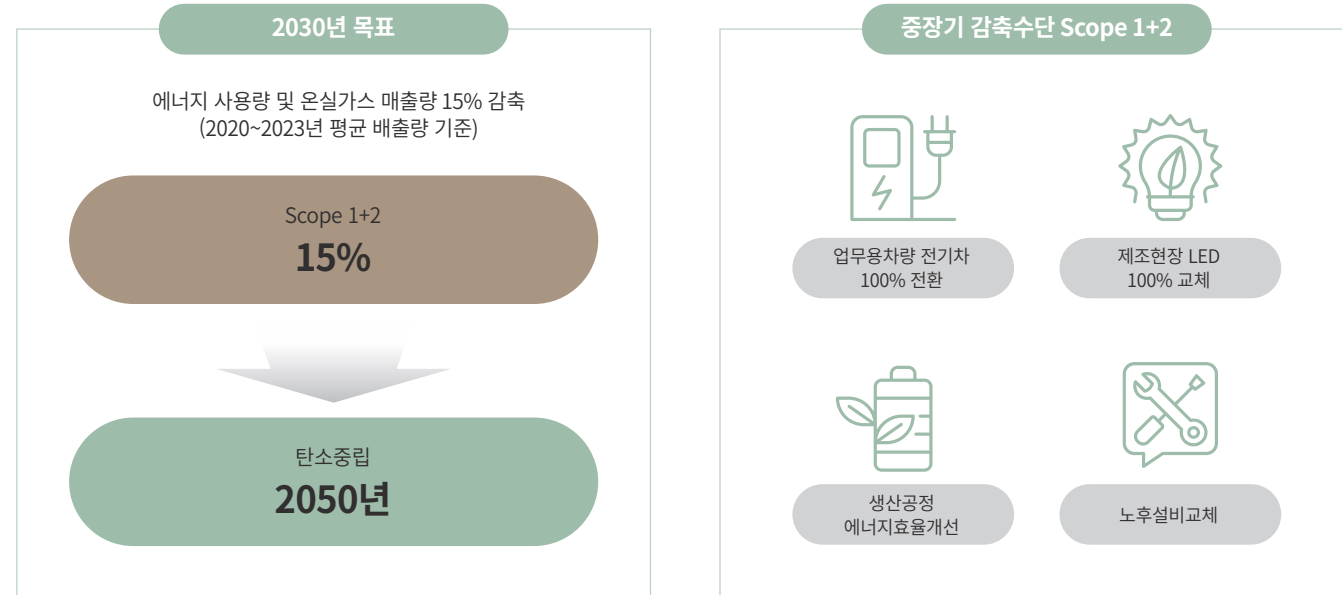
2030년 목표

에너지 사용량 및 온실가스 배출량 15% 감축
(2020~2023년 평균 배출량 기준)

Scope 1+2
15%

탄소중립
2050년

중장기 감축수단 Scope 1+2

업무용차량 전기차
100% 전환

제조현장 LED
100% 교체

생산공정
에너지효율개선

노후설비교체